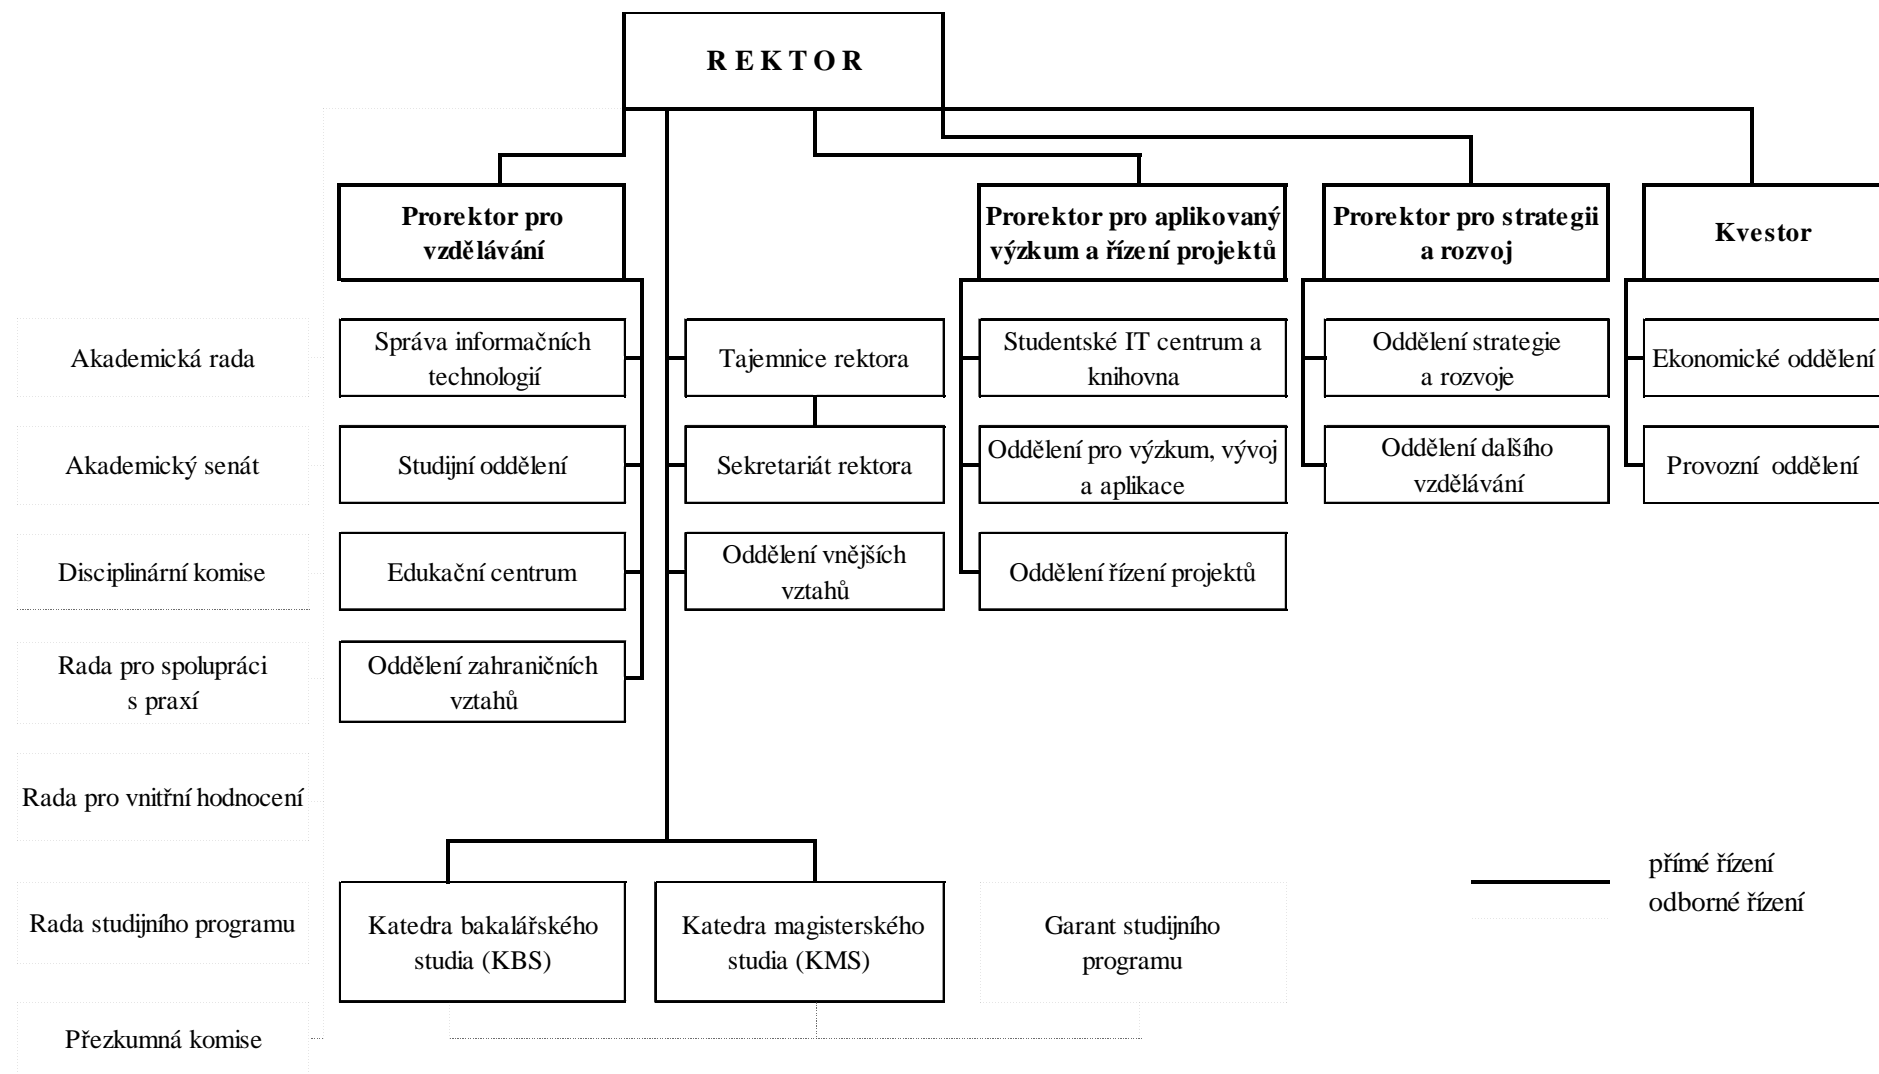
R E K T O R

Prorektor pro vzdělávání

Prorektor pro aplikovaný výzkum a řízení projektů

Prorektor pro strategii a rozvoj

Kvestor

Akademická rada

Akademický senát

Disciplinární komise

Rada pro spolupráci s praxí

Rada pro vnitřní hodnocení

Rada studijního programu

Přezkumná komise

Správa informačních technologií

Studijní oddělení

Edukační centrum

Oddělení zahraničních vztahů

Tajemnice rektora

Sekretariát rektora

Oddělení vnějších vztahů

Studentské IT centrum a knihovna

Oddělení pro výzkum, vývoj a aplikace

Oddělení řízení projektů

Oddělení strategie a rozvoje

Oddělení dalšího vzdělávání

Ekonomické oddělení

Provozní oddělení

Katedra bakalářského studia (KBS)

Katedra magisterského studia (KMS)

Garant studijního programu

přímé řízení
odborné řízení